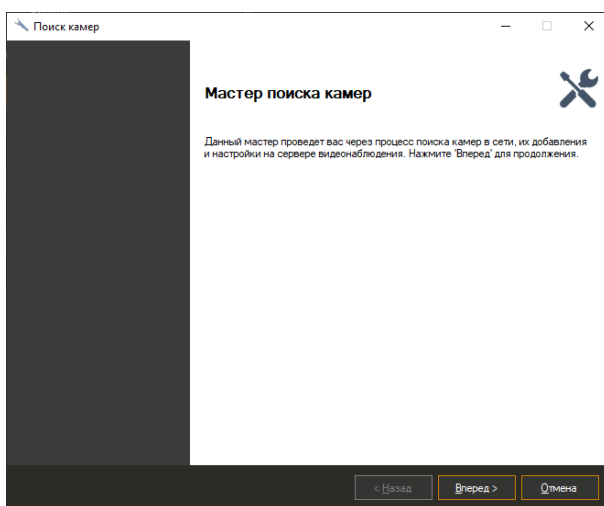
Поиск камер

Мастер поиска камер

Данный мастер проведет вас через процесс поиска камер в сети, их добавления и настройки на сервере видеонаблюдения. Нажмите 'Вперед' для продолжения.

< Назад Вперед > Отмена